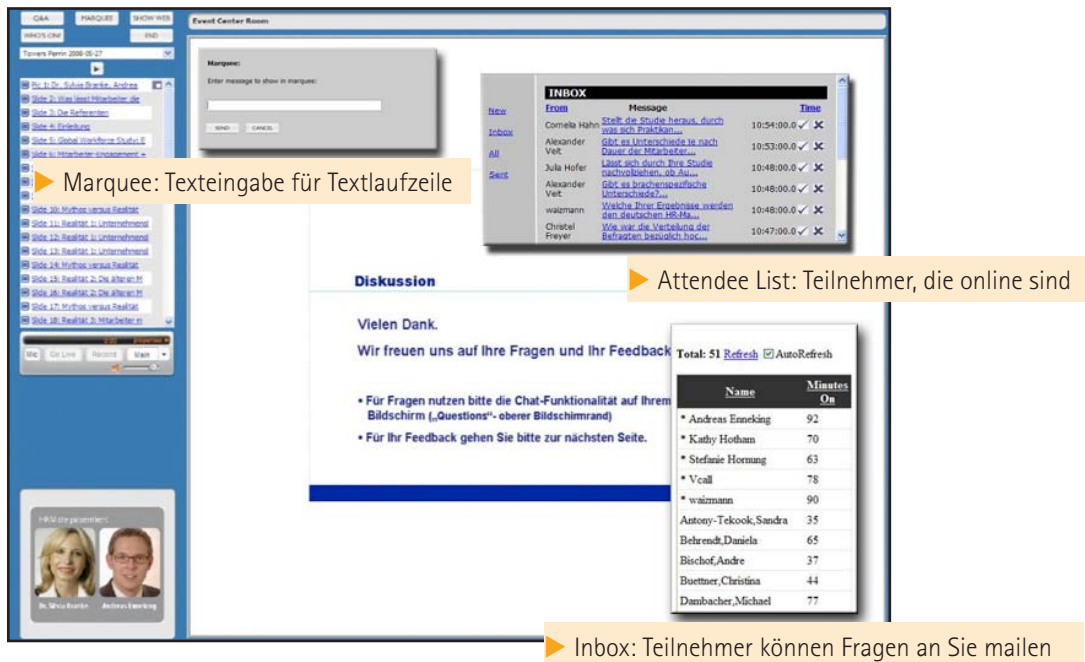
Q&A MARQUEE SHOW WEB
WHO'S ON? END
Event Center Room
Towers Perrin 2006-05-27

Pic 1: Dr. Sylvia Braecke, Andrea
Slide 2: Was lässt Mitarbeiter die
Slide 3: Die Referenten
Slide 4: Einleitung
Slide 5: Global Workforce Study
Slide 6: Mitarbeiter-Engagement
Slide 10: Mythos versus Realität
Slide 11: Realität 1: Unternehmen
Slide 12: Realität 1: Unternehmen
Slide 13: Realität 1: Unternehmen
Slide 14: Mythos versus Realität
Slide 15: Realität 2: Die älteren M
Slide 16: Realität 2: Die älteren M
Slide 17: Mythos versus Realität
Slide 18: Realität 3: Mitarbeiter m

Mic Go Live Record Main

HRM die präsentiert
Dr. Silvia Braecke Andreas Enneking

Marquee:
Enter message to show in marquee:
SEND CANCEL

Marquee: Texteingabe für Textlaufzeile

INBOX
New
Inbox
All
Sent

| From | Message | Time |
|---|---|---|
| Cornelia Hahn | Stellt die Studie heraus, durch was sich Praktikan... | 10:54:00.0 |
| Alexander Veit | Gibt es Unterschiede je nach Dauer der Mitarbeiter... | 10:53:00.0 |
| Julia Hofer | Lässt sich durch Ihre Studie nachvollziehen, ob Au... | 10:48:00.0 |
| Alexander Veit | Gibt es brachenspezfische Unterschiede?... | 10:48:00.0 |
| waizmann | Welche Ihrer Ergebnisse werden den deutschen HR-Ma... | 10:48:00.0 |
| Christel Freyer | Wie war die Verteilung der Befragten bezüglich hoc... | 10:47:00.0 |

Attendee List: Teilnehmer, die online sind

Diskussion

Vielen Dank.
Wir freuen uns auf Ihre Fragen und Ihr Feedback

• Für Fragen nutzen bitte die Chat-Funktionalität auf Ihrem Bildschirm („Questions"- oberer Bildschirmrand)
• Für Ihr Feedback gehen Sie bitte zur nächsten Seite.

Total: 51 Refresh AutoRefresh

| Name | Minutes On |
|---|---|
| * Andreas Enneking | 92 |
| * Kathy Hotham | 70 |
| * Stefanie Hornung | 63 |
| * Vcall | 78 |
| * waizmann | 90 |
| Antony-Tekook,Sandra | 35 |
| Behrendt,Daniela | 65 |
| Bischof,Andre | 37 |
| Buettner,Christina | 44 |
| Dambacher,Michael | 77 |

Inbox: Teilnehmer können Fragen an Sie mailen